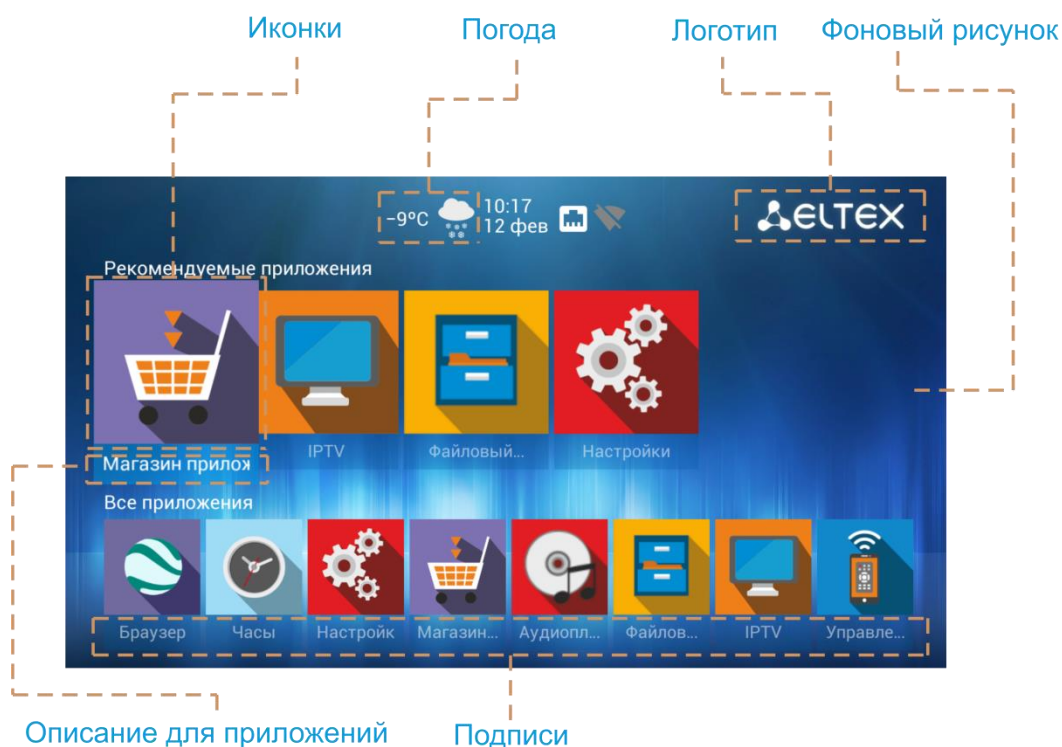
Иконки

Погода

Логотип

Фоновый рисунок

-9°C 10:17 12 фев

ELTEX

Рекомендуемые приложения

Магазин прилож

IPTV

Файловый...

Настройки

Все приложения

Браузер

Часы

Настройк

Магазин...

Аудиопл...

Файлов...

IPTV

Управле...

Описание для приложений

Подписи